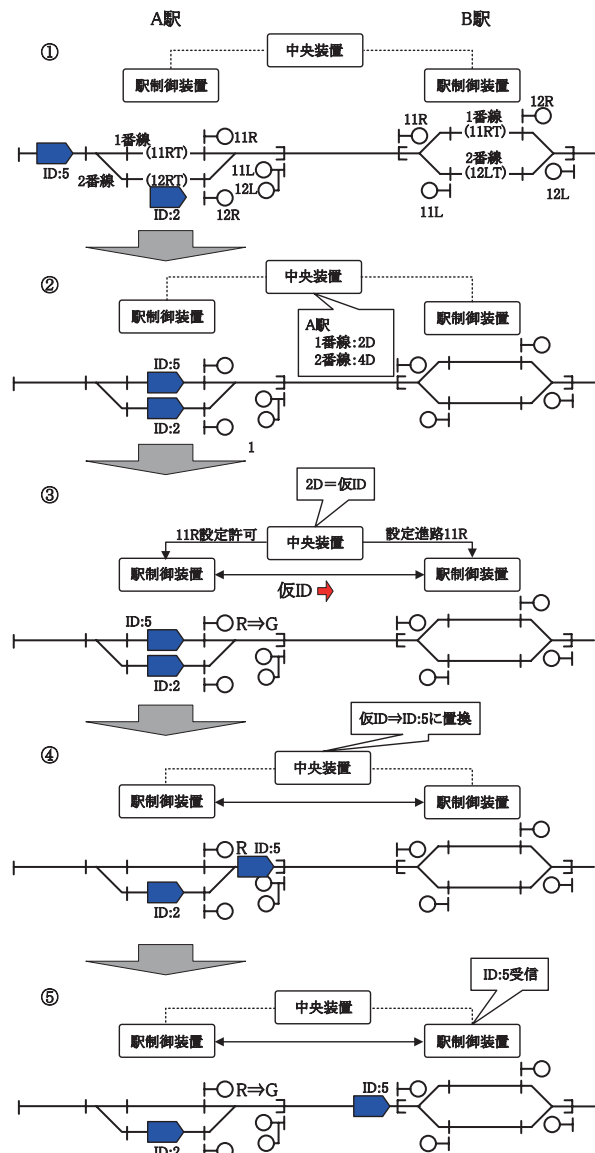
A駅

B駅

①

中央装置

駅制御装置

駅制御装置

ID:5

1番線
(11RT)

2番線

(12RT)

ID:2

11R

11L

12L

12R

11R

1番線
(11RT)

12R

2番線
(12LT)

11L

12L

②

中央装置

駅制御装置

A駅
1番線:2D
2番線:4D

駅制御装置

ID:5

ID:2

1

③

2D＝仮ID

11R設定許可

中央装置

設定進路11R

駅制御装置

仮ID

駅制御装置

ID:5

R⇒G

ID:2

④

仮ID⇒ID:5に置換

中央装置

駅制御装置

駅制御装置

R

ID:5

ID:2

⑤

ID:5受信

中央装置

駅制御装置

駅制御装置

R⇒G

ID:5

ID:2